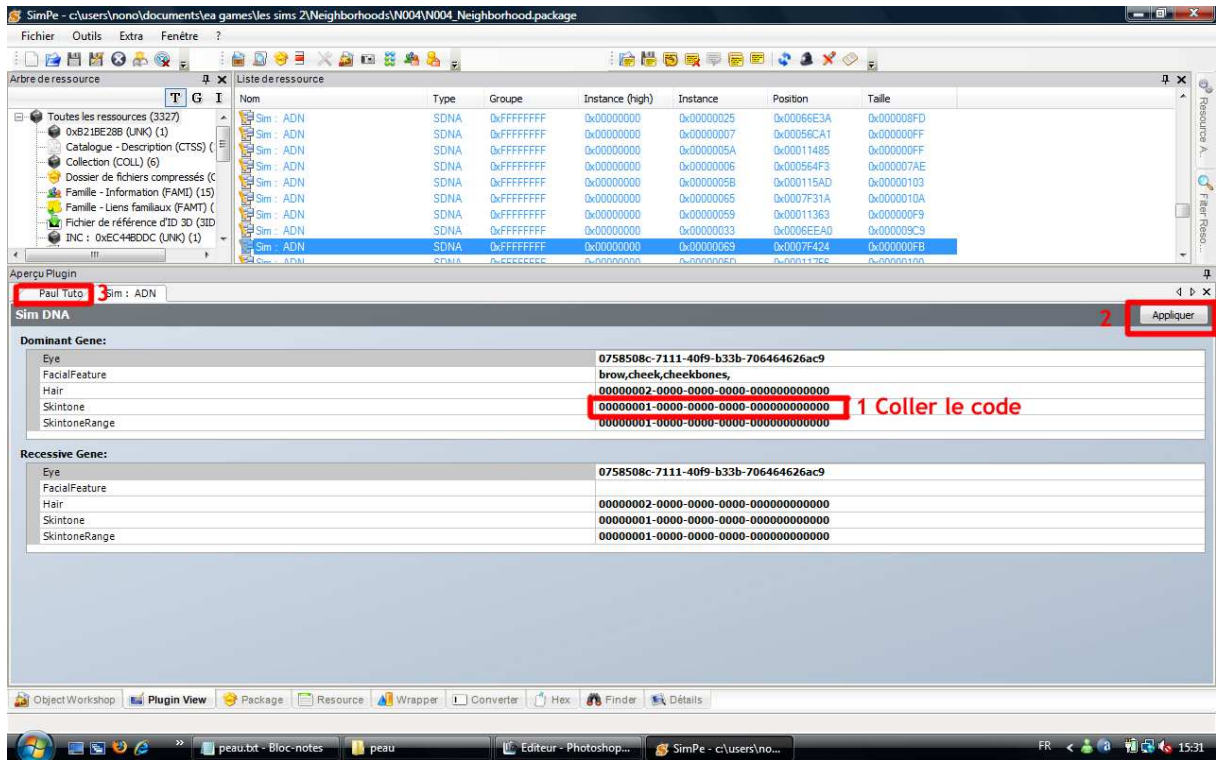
SimPe - c:\users\nono\documents\ea games\les sims 2\Neighborhoods\N004\N004_Neighborhood.package

Fichier Outils Extra Fenêtre ?

Arbre de ressource

T G I

Toutes les ressources (3327)
0xB21BE28B (UNK) (1)
Catalogue - Description (CTSS) (
Collection (COLL) (6)
Dossier de fichiers compressés (C
Famille - Information (FAMI) (15)
Famille - Liens familiaux (FAMT) (
Fichier de référence d'ID 3D (3ID
INC : 0xEC44BDDC (UNK) (1)

Liste de ressource

| Nom | Type | Groupe | Instance (high) | Instance | Position | Taille |
|---|---|---|---|---|---|---|
| Sim : ADN | SDNA | 0xFFFFFFFF | 0x00000000 | 0x00000025 | 0x00066E3A | 0x000008FD |
| Sim : ADN | SDNA | 0xFFFFFFFF | 0x00000000 | 0x00000007 | 0x00056CA1 | 0x000000FF |
| Sim : ADN | SDNA | 0xFFFFFFFF | 0x00000000 | 0x0000005A | 0x00011485 | 0x000000FF |
| Sim : ADN | SDNA | 0xFFFFFFFF | 0x00000000 | 0x00000006 | 0x000564F3 | 0x000007AE |
| Sim : ADN | SDNA | 0xFFFFFFFF | 0x00000000 | 0x0000005B | 0x000115AD | 0x00000103 |
| Sim : ADN | SDNA | 0xFFFFFFFF | 0x00000000 | 0x00000065 | 0x0007F31A | 0x0000010A |
| Sim : ADN | SDNA | 0xFFFFFFFF | 0x00000000 | 0x00000059 | 0x00011363 | 0x000000F9 |
| Sim : ADN | SDNA | 0xFFFFFFFF | 0x00000000 | 0x00000033 | 0x0006EEA0 | 0x000009C9 |
| Sim : ADN | SDNA | 0xFFFFFFFF | 0x00000000 | 0x00000069 | 0x0007F424 | 0x000000FB |

Resource A...
Filter Reso...

Aperçu Plugin

Paul Tuto 3 Sim : ADN

Sim DNA

2 Appliquer

Dominant Gene:

| | |
|---|---|
| Eye | 0758508c-7111-40f9-b33b-706464626ac9 |
| FacialFeature | brow,cheek,cheekbones, |
| Hair | 00000002-0000-0000-0000-000000000000 |
| Skintone | 00000001-0000-0000-0000-000000000000 |
| SkintoneRange | 00000001-0000-0000-0000-000000000000 |

1 Coller le code

Recessive Gene:

| | |
|---|---|
| Eye | 0758508c-7111-40f9-b33b-706464626ac9 |
| FacialFeature | |
| Hair | 00000002-0000-0000-0000-000000000000 |
| Skintone | 00000001-0000-0000-0000-000000000000 |
| SkintoneRange | 00000001-0000-0000-0000-000000000000 |

Object Workshop | Plugin View | Package | Resource | Wrapper | Converter | Hex | Finder | Détails

peau.txt - Bloc-notes | peau | Editeur - Photoshop... | SimPe - c:\users\no... | FR | 15:31